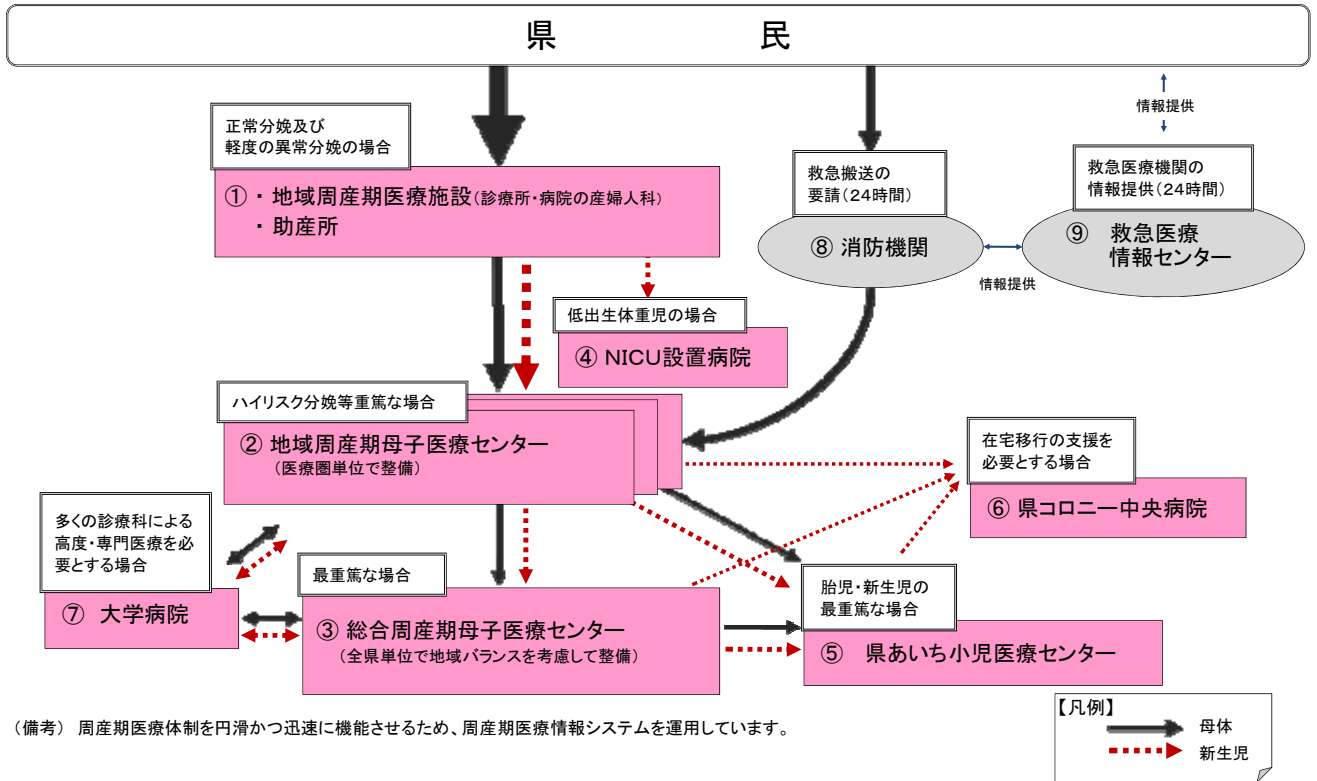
県　　　民

情報提供

正常分娩及び軽度の異常分娩の場合

①・地域周産期医療施設（診療所・病院の産婦人科）
・助産所

救急搬送の要請（24時間）

⑧ 消防機関

救急医療機関の情報提供（24時間）

⑨ 救急医療情報センター

情報提供

低出生体重児の場合

④ NICU設置病院

ハイリスク分娩等重篤な場合

② 地域周産期母子医療センター
（医療圏単位で整備）

在宅移行の支援を必要とする場合

⑥ 県コロニー中央病院

多くの診療科による高度・専門医療を必要とする場合

⑦ 大学病院

最重篤な場合

③ 総合周産期母子医療センター
（全県単位で地域バランスを考慮して整備）

胎児・新生児の最重篤な場合

⑤ 県あいち小児医療センター

（備考） 周産期医療体制を円滑かつ迅速に機能させるため、周産期医療情報システムを運用しています。

【凡例】
母体
新生児